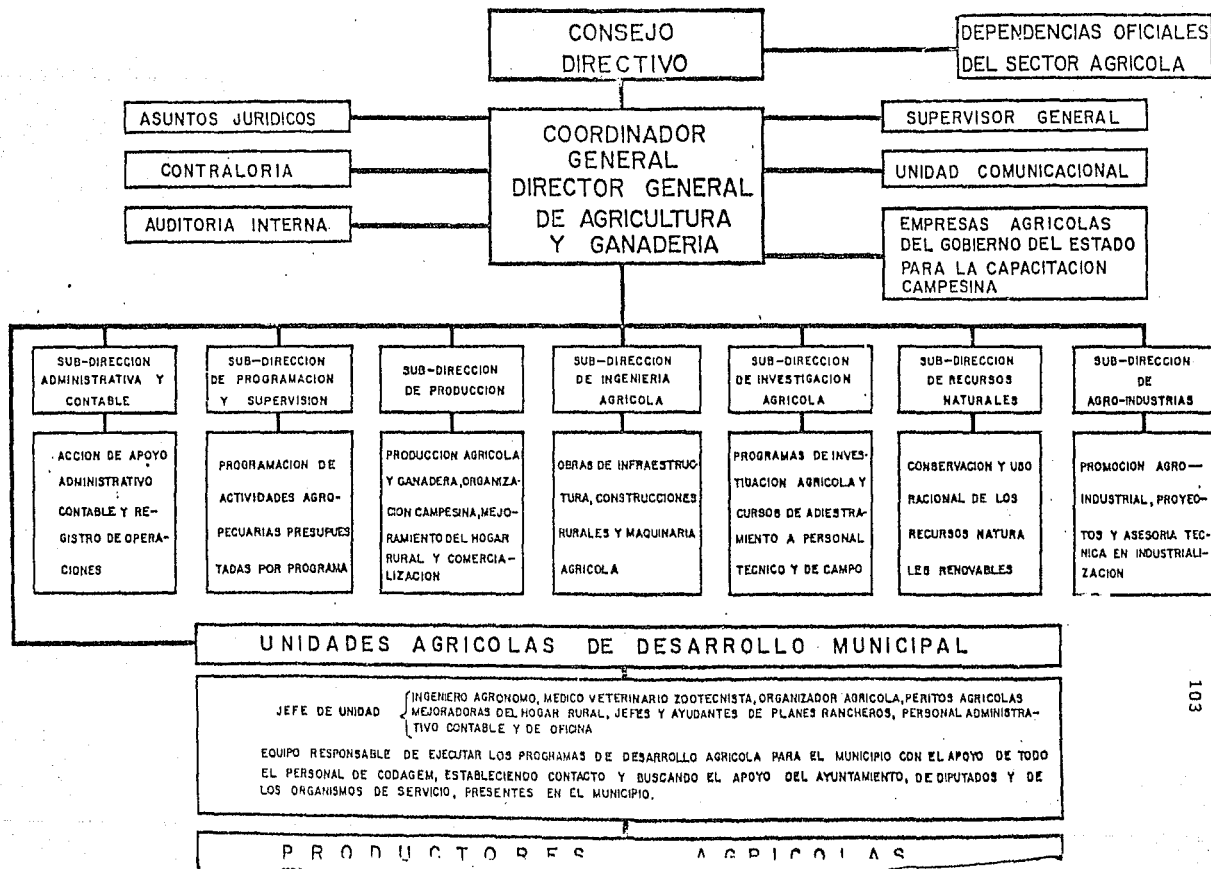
CONSEJO DIRECTIVO

DEPENDENCIAS OFICIALES DEL SECTOR AGRICOLA

ASUNTOS JURIDICOS

CONTRALORIA

AUDITORIA INTERNA

COORDINADOR GENERAL DIRECTOR GENERAL DE AGRICULTURA Y GANADERIA

SUPERVISOR GENERAL

UNIDAD COMUNICACIONAL

EMPRESAS AGRICOLAS DEL GOBIERNO DEL ESTADO PARA LA CAPACITACION CAMPESINA

SUB-DIRECCION ADMINISTRATIVA Y CONTABLE

ACCION DE APOYO ADMINISTRATIVO CONTABLE Y REGISTRO DE OPERACIONES

SUB-DIRECCION DE PROGRAMACION Y SUPERVISION

PROGRAMACION DE ACTIVIDADES AGROPECUARIAS PRESUPUESTADAS POR PROGRAMA

SUB-DIRECCION DE PRODUCCION

PRODUCCION AGRICOLA Y GANADERA, ORGANIZACION CAMPESINA, MEJORAMIENTO DEL HOGAR RURAL Y COMERCIALIZACION

SUB-DIRECCION DE INGENIERIA AGRICOLA

OBRAS DE INFRAESTRUCTURA, CONSTRUCCIONES RURALES Y MAQUINARIA AGRICOLA

SUB-DIRECCION DE INVESTIGACION AGRICOLA

PROGRAMAS DE INVESTIGACION AGRICOLA Y CURSOS DE ADIESTRAMIENTO A PERSONAL TECNICO Y DE CAMPO

SUB-DIRECCION DE RECURSOS NATURALES

CONSERVACION Y USO RACIONAL DE LOS RECURSOS NATURALES RENOVABLES

SUB-DIRECCION DE AGRO-INDUSTRIAS

PROMOCION AGRO-INDUSTRIAL, PROYECTOS Y ASESORIA TECNICA EN INDUSTRIALIZACION

UNIDADES AGRICOLAS DE DESARROLLO MUNICIPAL

JEFE DE UNIDAD INGENIERO AGRONOMO, MEDICO VETERINARIO ZOOTECNISTA, ORGANIZADOR AGRICOLA, PERITOS AGRICOLAS MEJORADORAS DEL HOGAR RURAL, JEFES Y AYUDANTES DE PLANES RANCHEROS, PERSONAL ADMINISTRATIVO CONTABLE Y DE OFICINA

EQUIPO RESPONSABLE DE EJECUTAR LOS PROGRAMAS DE DESARROLLO AGRICOLA PARA EL MUNICIPIO CON EL APOYO DE TODO EL PERSONAL DE CODAGEM, ESTABLECIENDO CONTACTO Y BUSCANDO EL APOYO DEL AYUNTAMIENTO, DE DIPUTADOS Y DE LOS ORGANISMOS DE SERVICIO, PRESENTES EN EL MUNICIPIO.

PRODUCTORES AGRICOLAS

103